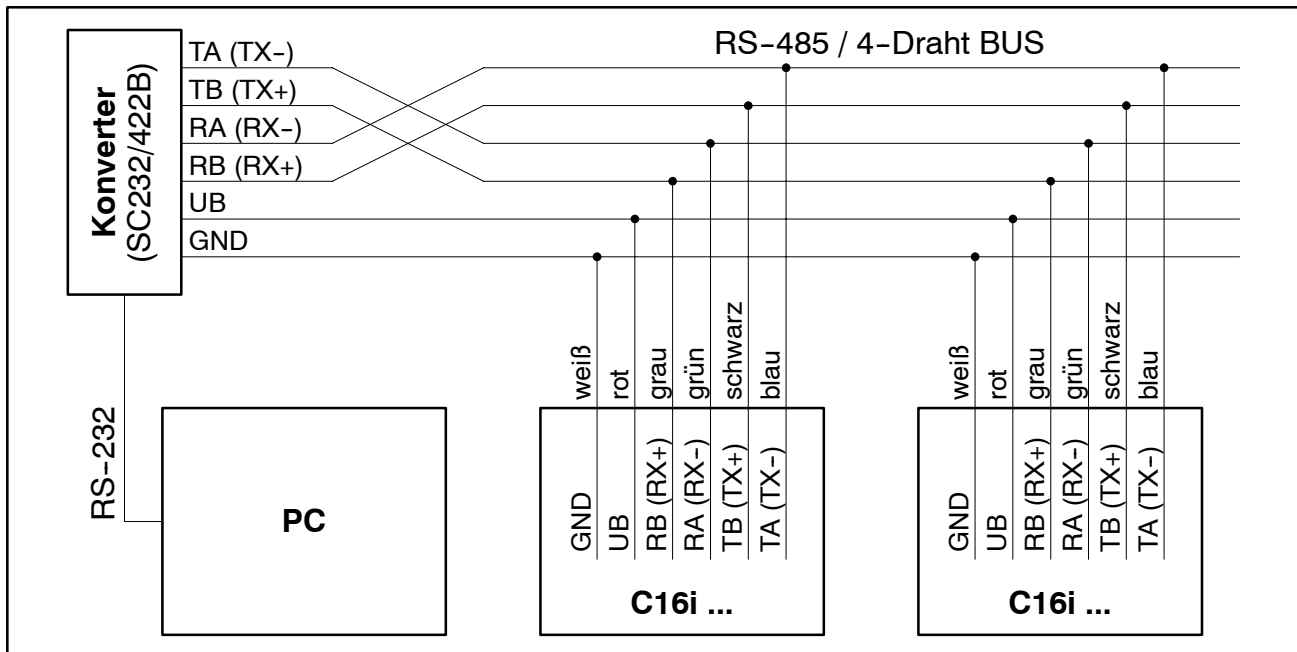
Konverter
(SC232/422B)

TA (TX–)
TB (TX+)
RA (RX–)
RB (RX+)
UB
GND

RS–485 / 4–Draht BUS

RS–232

PC

weiß
rot
grau
grün
schwarz
blau

GND
UB
RB (RX+)
RA (RX–)
TB (TX+)
TA (TX–)

C16i ...

weiß
rot
grau
grün
schwarz
blau

GND
UB
RB (RX+)
RA (RX–)
TB (TX+)
TA (TX–)

C16i ...